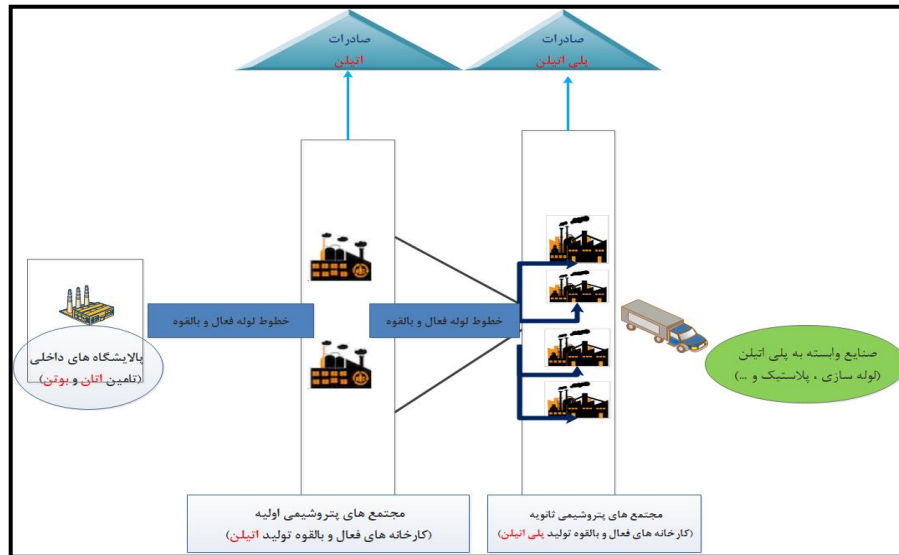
صادرات
اتیلن

صادرات
پلی اتیلن

پالایشگاه های داخلی
(تامین اتان و بوتن)

خطوط لوله فعال و بالقوه

خطوط لوله فعال و بالقوه

صنایع وابسته به پلی اتیلن
(لوله سازی ، پلاستیک و ...)

مجتمع های پتروشیمی اولیه
(کارخانه های فعال و بالقوه تولید اتیلن)

مجتمع های پتروشیمی ثانویه
(کارخانه های فعال و بالقوه تولید پلی اتیلن)